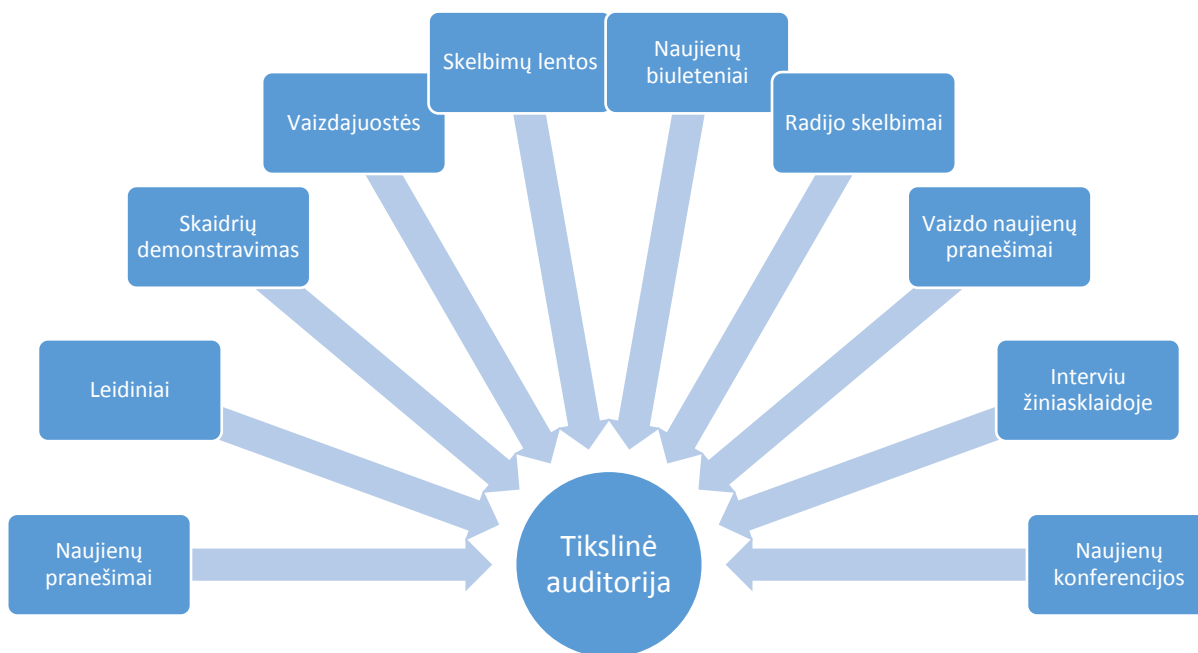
Skelbimų lentos

Naujienų biuleteniai

Vaizdajuostės

Radijo skelbimai

Skaidrių demonstravimas

Vaizdo naujienų pranešimai

Leidiniai

Interviu žiniasklaidoje

Naujienų pranešimai

Tikslinė auditorija

Naujienų konferencijos